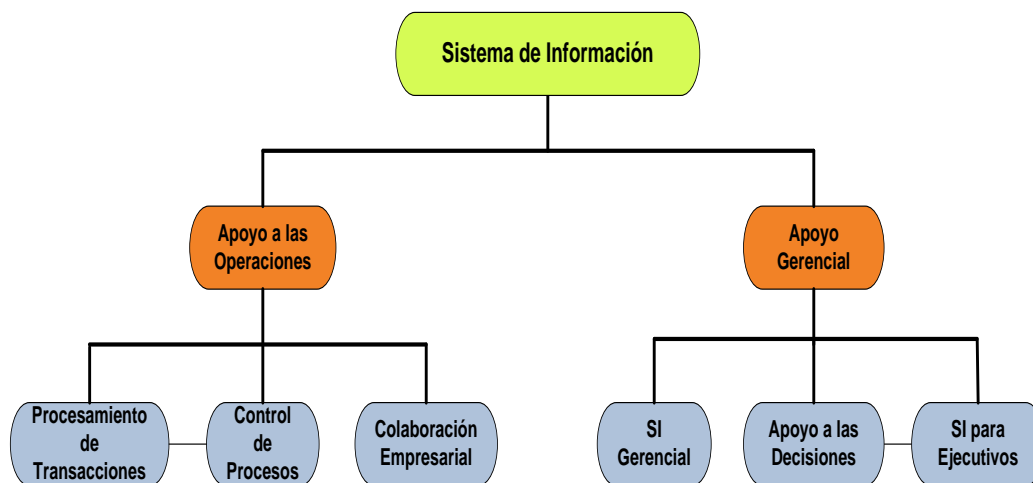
Sistema de Información

Apoyo a las Operaciones

Apoyo Gerencial

Procesamiento de Transacciones

Control de Procesos

Colaboración Empresarial

SI Gerencial

Apoyo a las Decisiones

SI para Ejecutivos